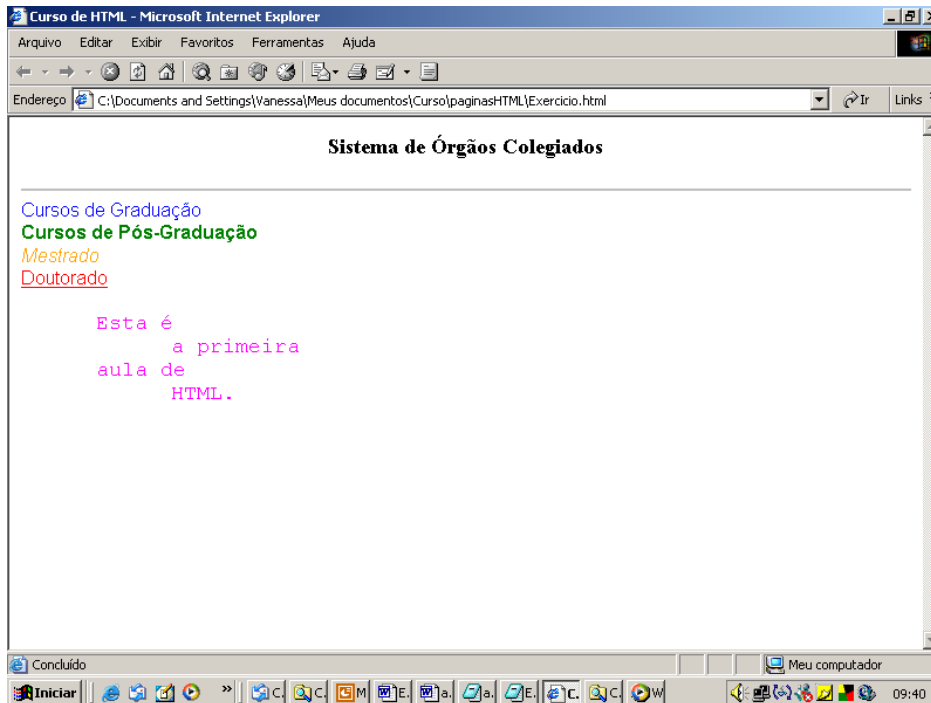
Curso de HTML - Microsoft Internet Explorer

Arquivo Editar Exibir Favoritos Ferramentas Ajuda

Endereço C:\Documents and Settings\Vanessa\Meus documentos\Curso\paginasHTML\Exercicio.html

Ir Links

Sistema de Órgãos Colegiados

Cursos de Graduação
Cursos de Pós-Graduação
Mestrado
Doutorado

Esta é
a primeira
aula de
HTML.

Concluído

Meu computador

Iniciar

C. C. M E. a. a. E. C. C. W

09:40